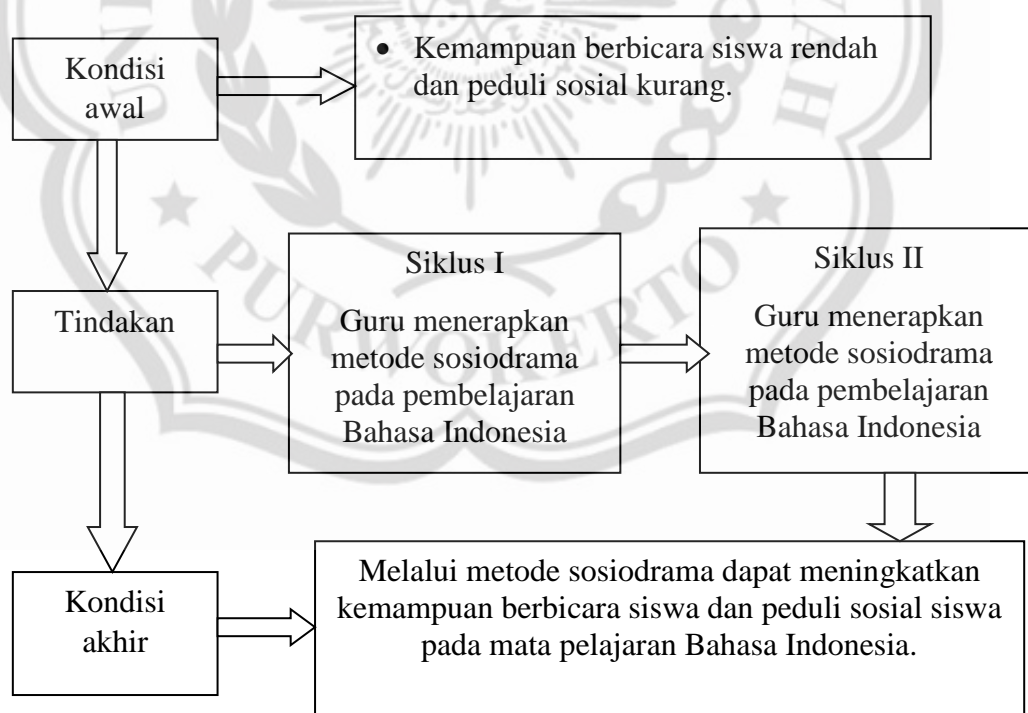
Kondisi awal

• Kemampuan berbicara siswa rendah dan peduli sosial kurang.

Tindakan

Siklus I

Guru menerapkan metode sosiodrama pada pembelajaran Bahasa Indonesia

Siklus II

Guru menerapkan metode sosiodrama pada pembelajaran Bahasa Indonesia

Kondisi akhir

Melalui metode sosiodrama dapat meningkatkan kemampuan berbicara siswa dan peduli sosial siswa pada mata pelajaran Bahasa Indonesia.

PURWOKERTO